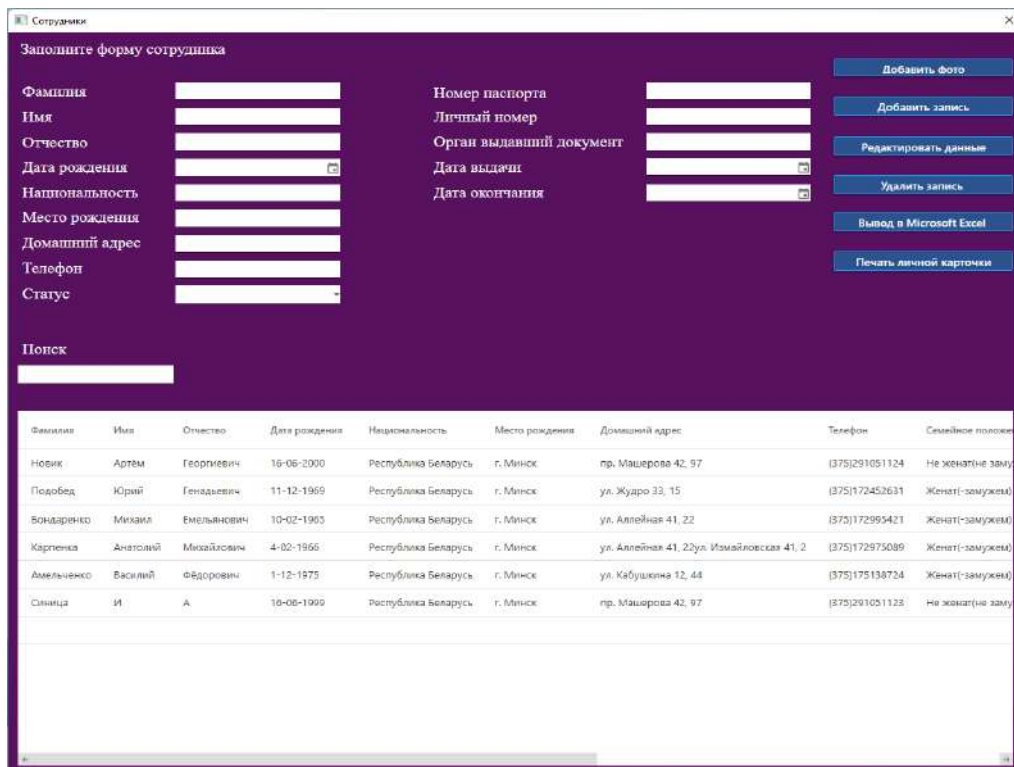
Сотрудники

Заполните форму сотрудника

Фамилия
Имя
Отчество
Дата рождения
Национальность
Место рождения
Домашний адрес
Телефон
Статус

Номер паспорта
Личный номер
Орган выдавший документ
Дата выдачи
Дата окончания

Добавить фото
Добавить запись
Редактировать данные
Удалить запись
Вывод в Microsoft Excel
Печать личной карточки

Поиск

| Фамилия | Имя | Отчество | Дата рождения | Национальность | Место рождения | Домашний адрес | Телефон | Семейное положе |
|---|---|---|---|---|---|---|---|---|
| Новик | Артём | Георгиевич | 16-06-2000 | Республика Беларусь | г. Минск | пр. Машерова 42, 97 | (375)291051124 | Не женат(не заму |
| Подобед | Юрий | Генадьевич | 11-12-1969 | Республика Беларусь | г. Минск | ул. Жудро 33, 15 | (375)172452631 | Женат(-замужем) |
| Бондаренко | Михаил | Емельянович | 10-02-1965 | Республика Беларусь | г. Минск | ул. Аллейная 41, 22 | (375)172995421 | Женат(-замужем) |
| Карпенка | Анатолий | Михайлович | 4-02-1966 | Республика Беларусь | г. Минск | ул. Аллейная 41, 22ул. Измайловская 41, 2 | (375)172975089 | Женат(-замужем) |
| Амельченко | Василий | Фёдорович | 1-12-1975 | Республика Беларусь | г. Минск | ул. Кабушкина 12, 44 | (375)175138724 | Женат(-замужем) |
| Синица | И | А | 16-06-1999 | Республика Беларусь | г. Минск | пр. Машерова 42, 97 | (375)291051123 | Не женат(не заму |